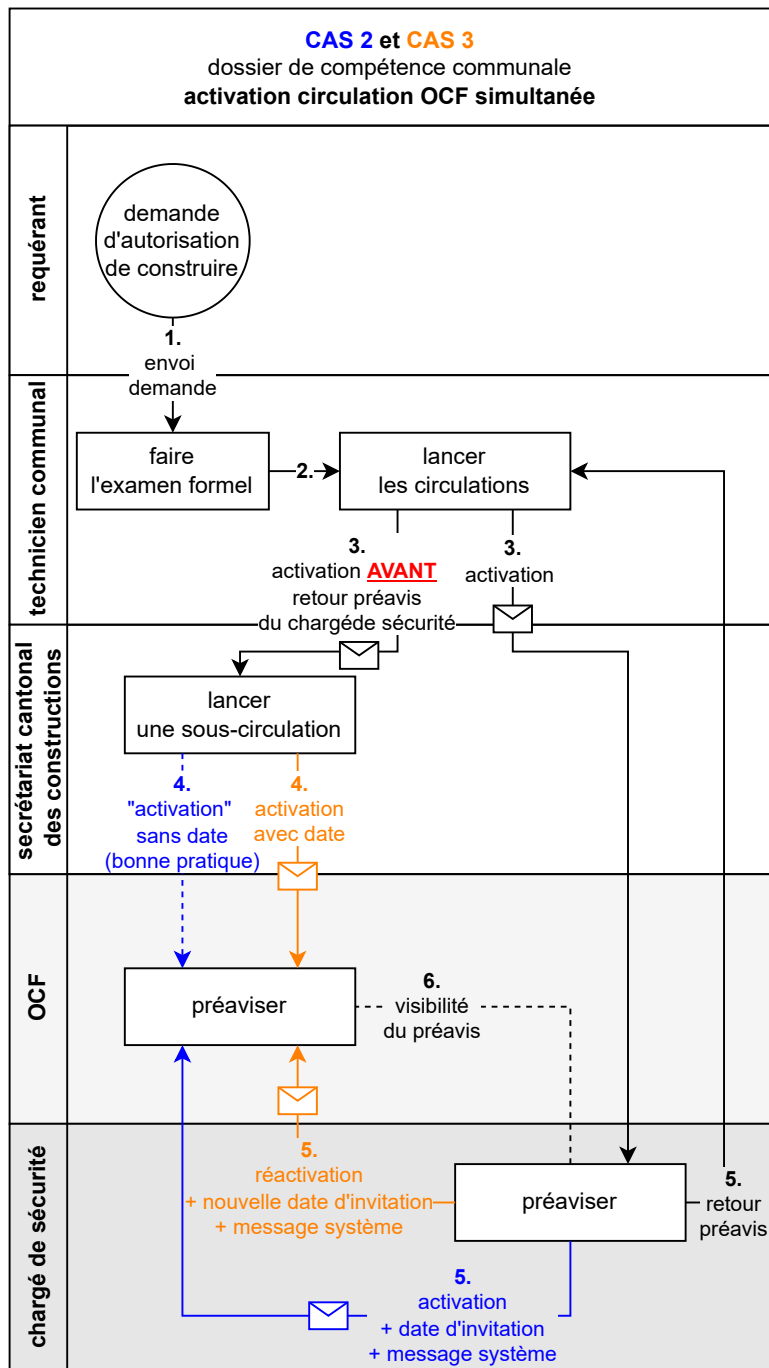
CAS 2 et CAS 3
dossier de compétence communale
activation circulation OCF simultanée

requérant

demande d'autorisation de construire

1.
envoi demande

technicien communal

faire l'examen formel

2.

lancer les circulations

3.
activation AVANT retour préavis du chargéde sécurité

3.
activation

secrétariat cantonal des constructions

lancer une sous-circulation

4.
"activation" sans date (bonne pratique)

4.
activation avec date

OCF

préaviser

6.
visibilité du préavis

chargé de sécurité

5.
réactivation
+ nouvelle date d'invitation
+ message système

préaviser

5.
retour préavis

5.
activation
+ date d'invitation
+ message système